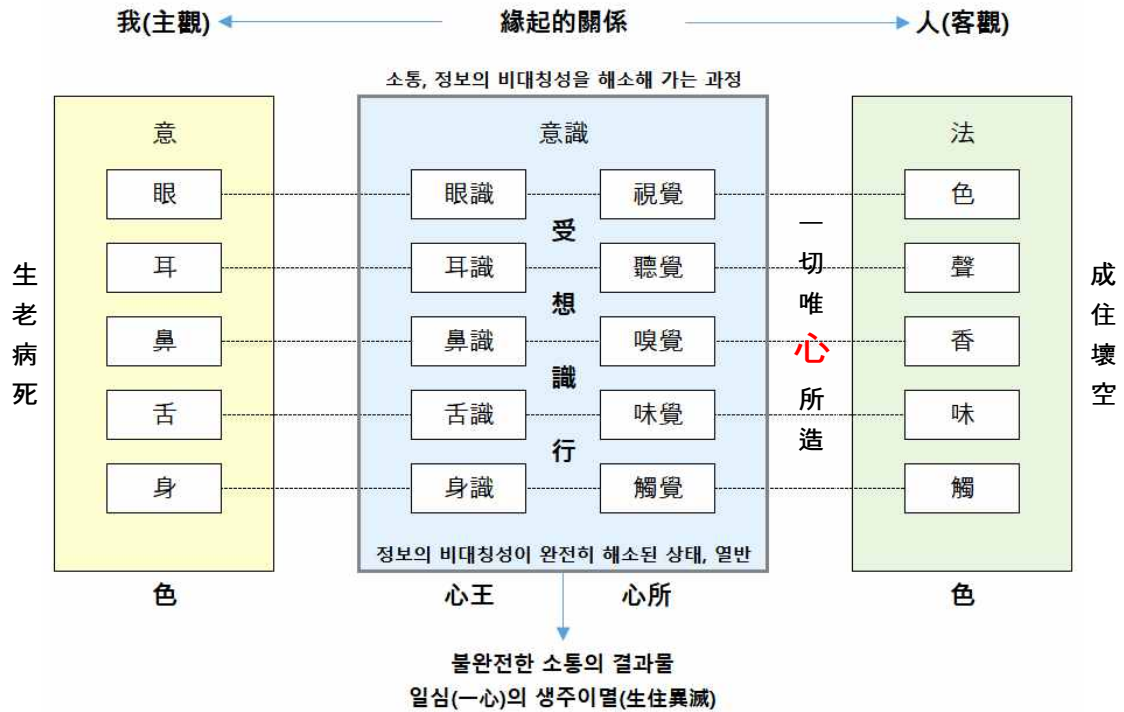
我(主觀)　緣起的關係　人(客觀)

소통, 정보의 비대칭성을 해소해 가는 과정

生老病死

意

眼
耳
鼻
舌
身

色

意識

眼識　視覺
耳識　聽覺
鼻識　嗅覺
舌識　味覺
身識　觸覺

受想識行

정보의 비대칭성이 완전히 해소된 상태, 열반

心王　心所

一切唯心所造

法

色
聲
香
味
觸

色

成住壞空

불완전한 소통의 결과물
일심(一心)의 생주이멸(生住異滅)